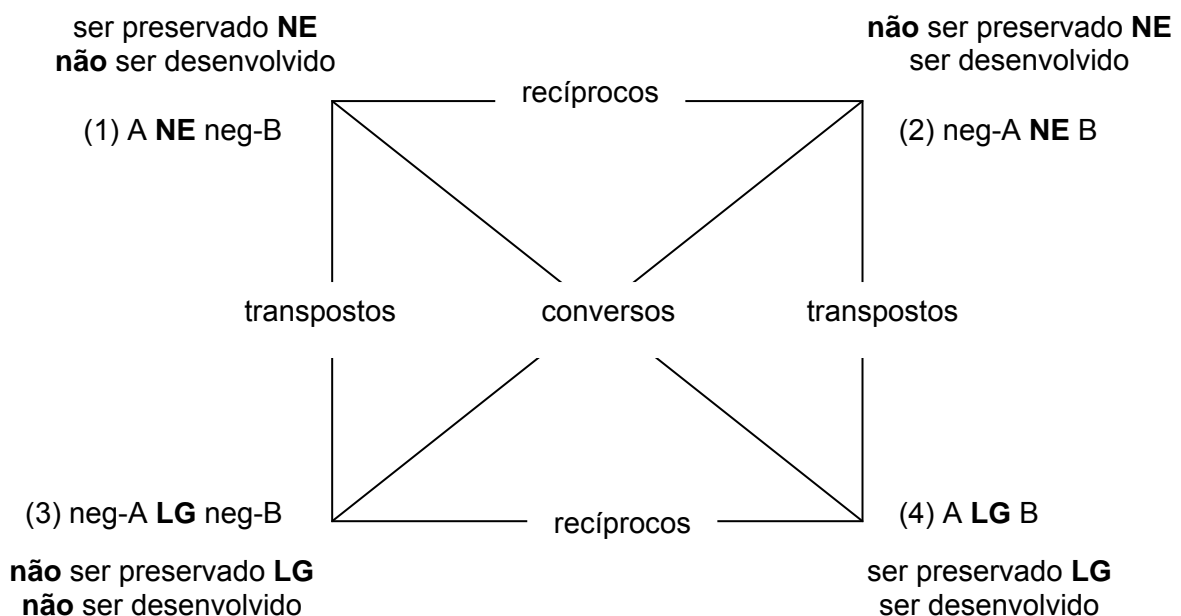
ser preservado **NE**
**não** ser desenvolvido

**não** ser preservado **NE**
ser desenvolvido

recíprocos

(1) A **NE** neg-B

(2) neg-A **NE** B

transpostos

conversos

transpostos

(3) neg-A **LG** neg-B

recíprocos

(4) A **LG** B

**não** ser preservado **LG**
**não** ser desenvolvido

ser preservado **LG**
ser desenvolvido